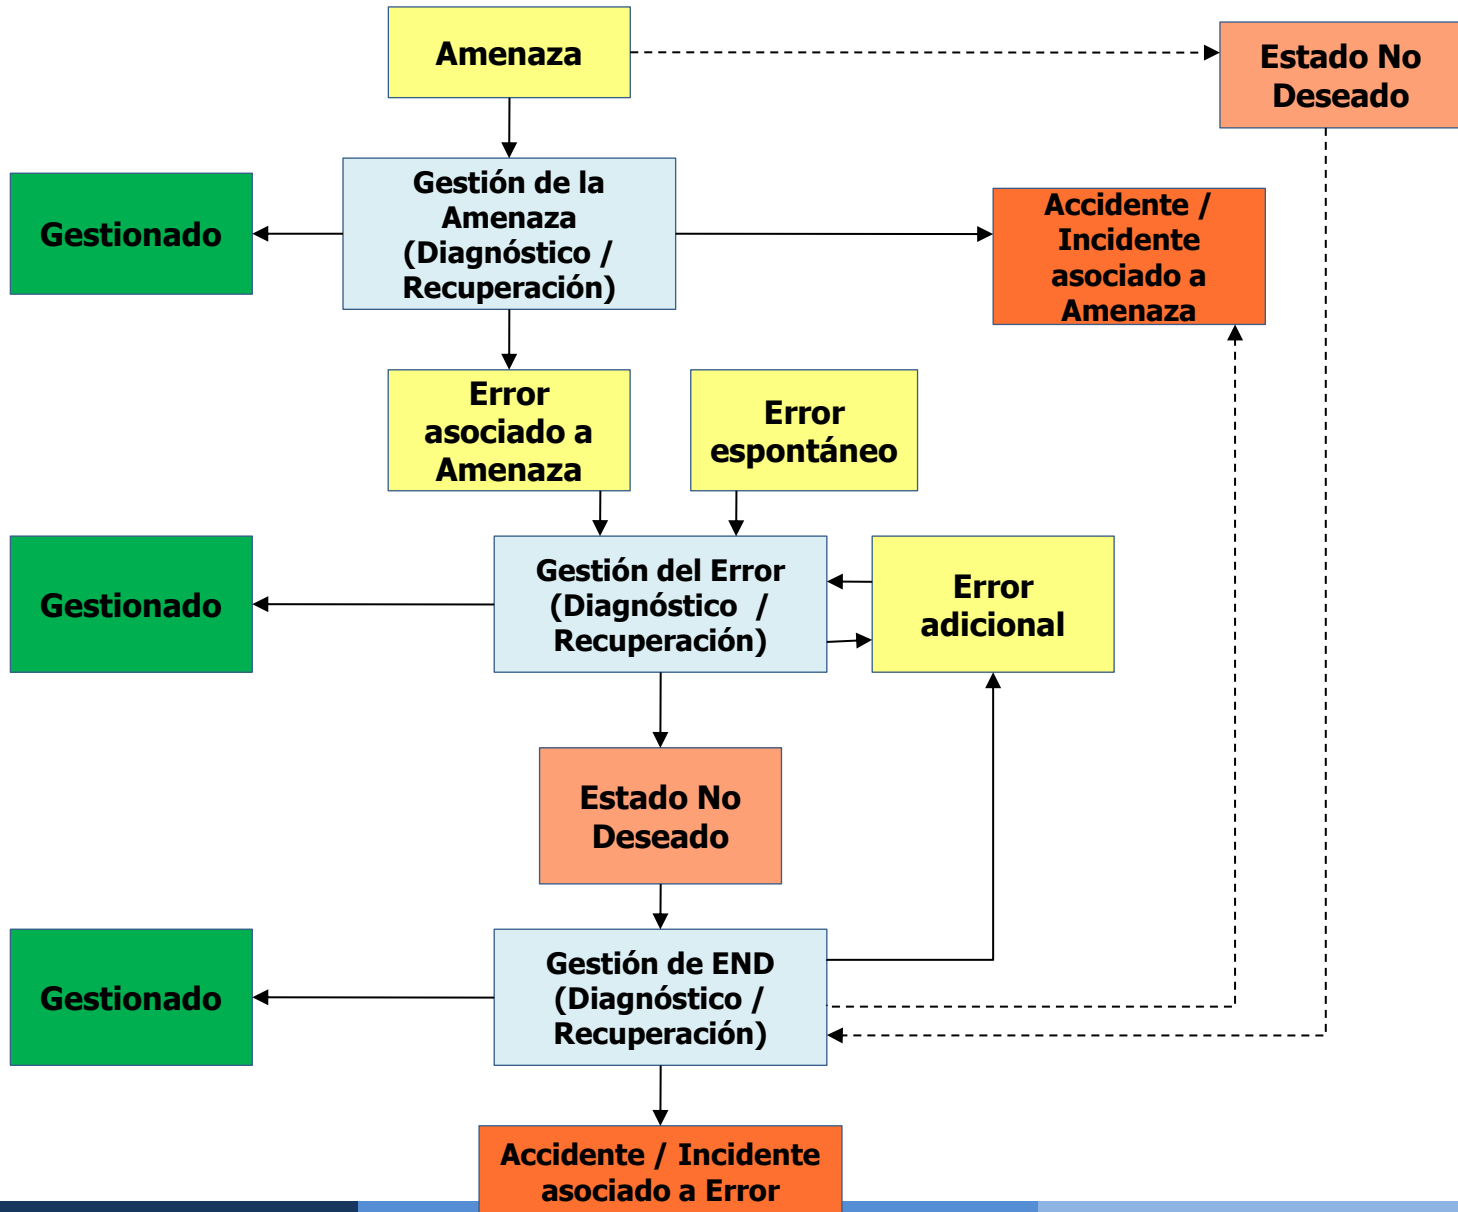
Amenaza

Estado No Deseado

Gestionado

Gestión de la Amenaza (Diagnóstico / Recuperación)

Accidente / Incidente asociado a Amenaza

Error asociado a Amenaza

Error espontáneo

Gestionado

Gestión del Error (Diagnóstico / Recuperación)

Error adicional

Estado No Deseado

Gestionado

Gestión de END (Diagnóstico / Recuperación)

Accidente / Incidente asociado a Error